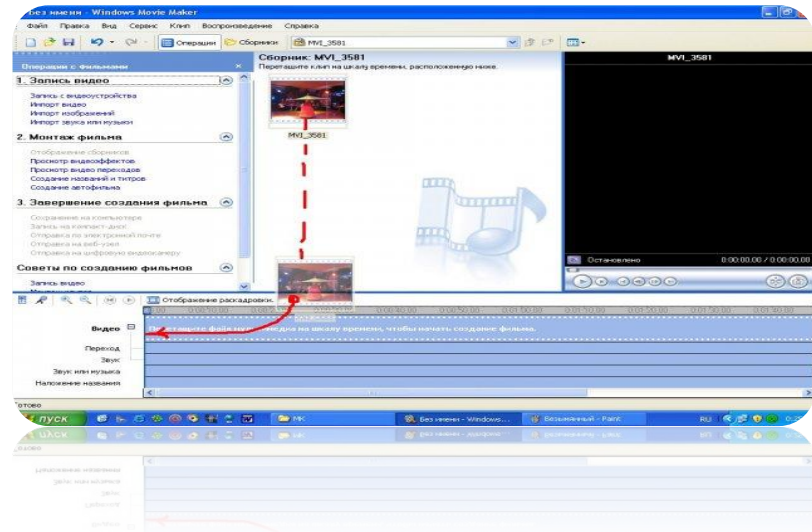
Без имени - Windows Movie Maker

Файл Правка Вид Сервис Клип Воспроизведение Справка

Операции Сборники MVI_3581

Операции с фильмами

1. Запись видео

Запись с видеоустройства
Импорт видео
Импорт изображений
Импорт звука или музыки

2. Монтаж фильма

Отображение сборников
Просмотр видеоэффектов
Просмотр видео переходов
Создание названий и титров
Создание автофильма

3. Завершение создания фильма

Сохранение на компьютере
Запись на компакт-диск
Отправка по электронной почте
Отправка на веб-узел
Отправка на цифровую видеокамеру

Советы по созданию фильмов

Запись видео

Сборник: MVI_3581

Перетащите клип на шкалу времени, расположенную ниже.

MVI_3581

MVI_3581

Остановлено 0:00:00.00 / 0:00:00.00

Отображение раскадровки

Видео

Перетащите файл мультимедиа на шкалу времени, чтобы начать создание фильма.

Переход

Звук

Звук или музыка

Наложение названия

Готово

пуск

МК

Без имени - Windows...

Безымянный - Paint

RU